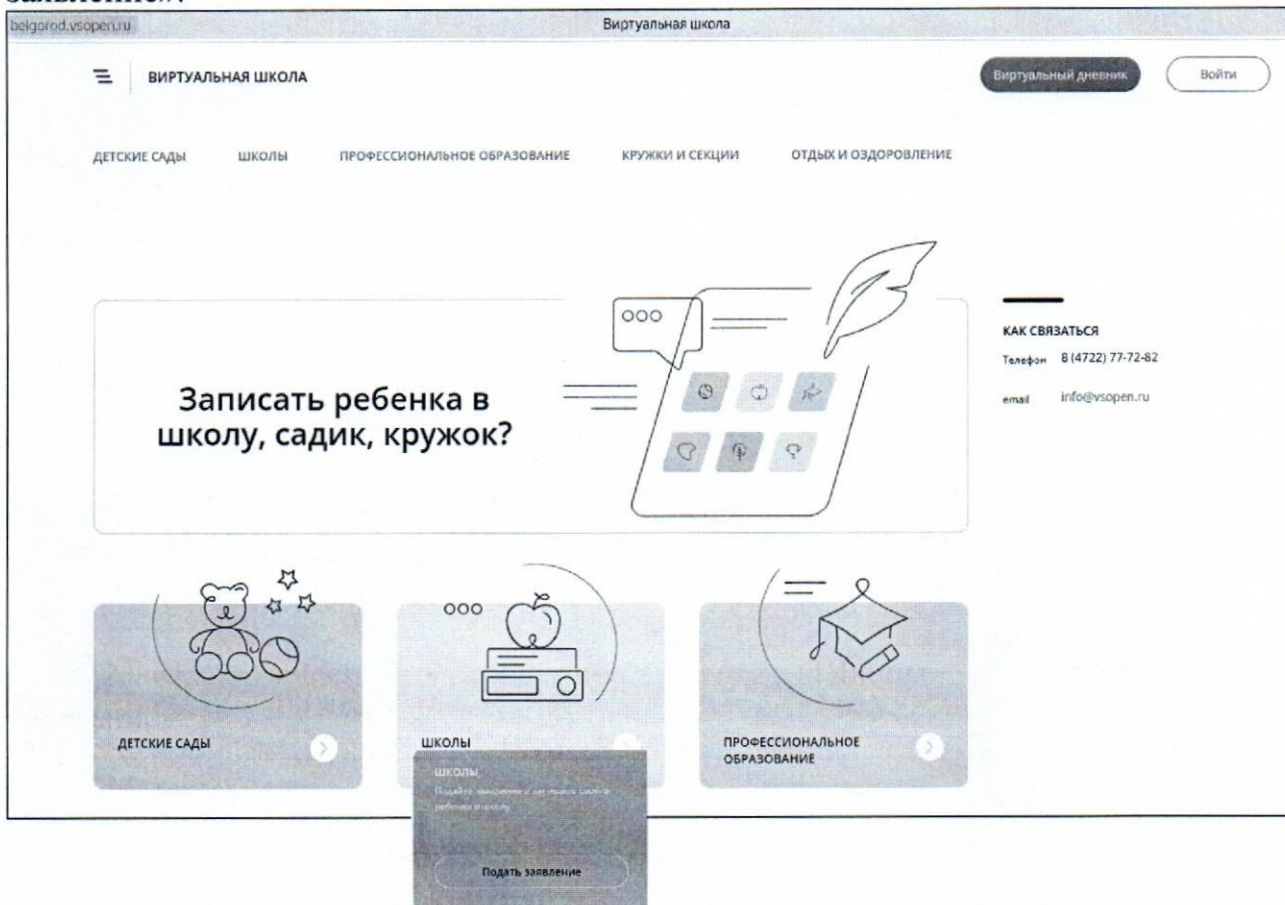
заявление».

belgorod.vsopen.ru

Виртуальная школа

ВИРТУАЛЬНАЯ ШКОЛА

Виртуальный дневник

Войти

ДЕТСКИЕ САДЫ   ШКОЛЫ   ПРОФЕССИОНАЛЬНОЕ ОБРАЗОВАНИЕ   КРУЖКИ И СЕКЦИИ   ОТДЫХ И ОЗДОРОВЛЕНИЕ

Записать ребенка в школу, садик, кружок?

КАК СВЯЗАТЬСЯ

Телефон 8 (4722) 77-72-82

email info@vsopen.ru

ДЕТСКИЕ САДЫ

ШКОЛЫ

ПРОФЕССИОНАЛЬНОЕ ОБРАЗОВАНИЕ

ШКОЛЫ

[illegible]

Подать заявление